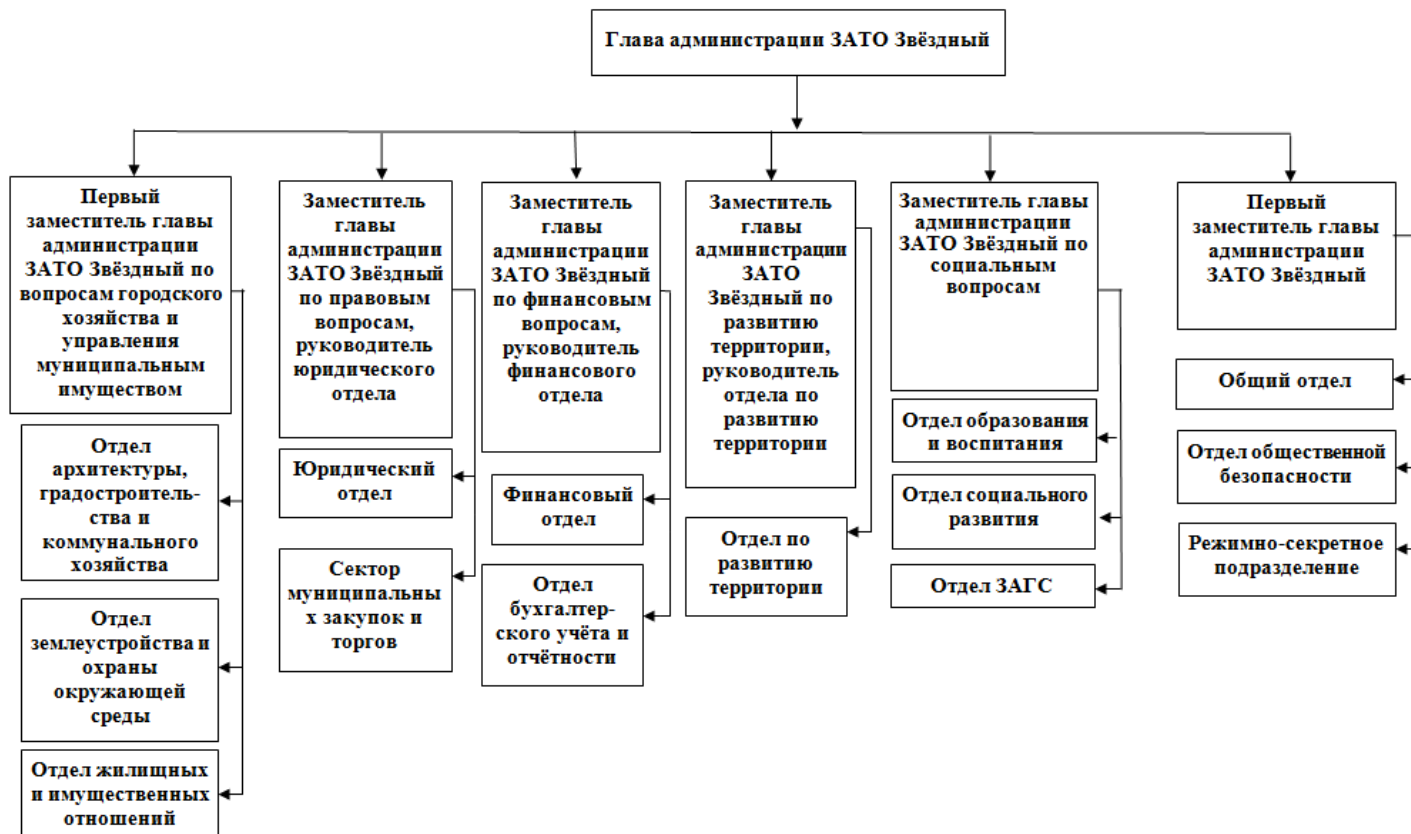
Глава администрации ЗАТО Звёздный

Первый заместитель главы администрации ЗАТО Звёздный по вопросам городского хозяйства и управления муниципальным имуществом

Отдел архитектуры, градостроительства и коммунального хозяйства

Отдел землеустройства и охраны окружающей среды

Отдел жилищных и имущественных отношений

Заместитель главы администрации ЗАТО Звёздный по правовым вопросам, руководитель юридического отдела

Юридический отдел

Сектор муниципальных закупок и торгов

Заместитель главы администрации ЗАТО Звёздный по финансовым вопросам, руководитель финансового отдела

Финансовый отдел

Отдел бухгалтерского учёта и отчётности

Заместитель главы администрации ЗАТО Звёздный по развитию территории, руководитель отдела по развитию территории

Отдел по развитию территории

Заместитель главы администрации ЗАТО Звёздный по социальным вопросам

Отдел образования и воспитания

Отдел социального развития

Отдел ЗАГС

Первый заместитель главы администрации ЗАТО Звёздный

Общий отдел

Отдел общественной безопасности

Режимно-секретное подразделение